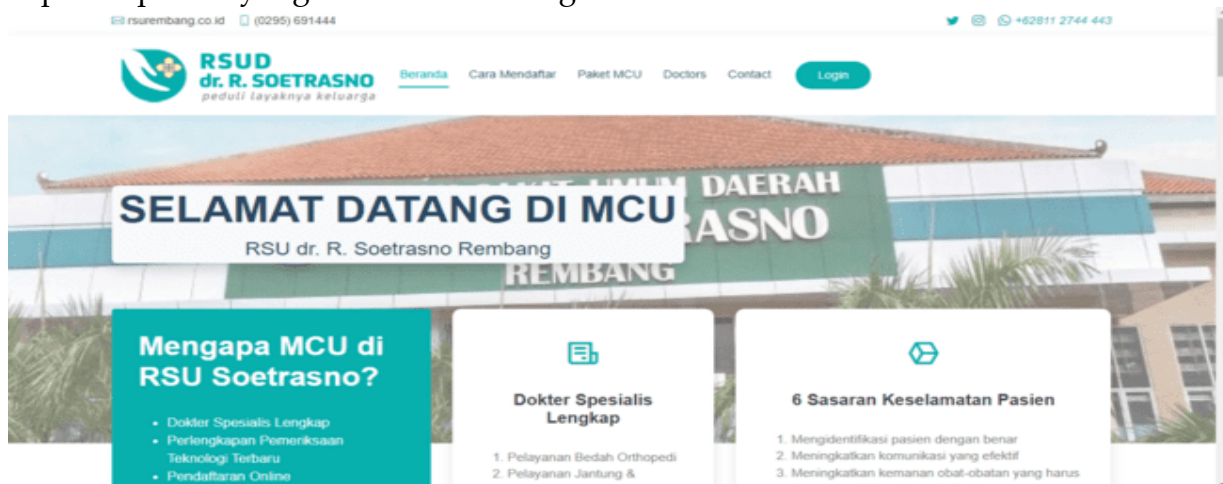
rsurembang.co.id (0295) 691444

+62811 2744 443

RSUD dr. R. SOETRASNO peduli layaknya keluarga

Beranda Cara Mendaftar Paket MCU Doctors Contact Login

DAERAH ASNO REMBANG

SELAMAT DATANG DI MCU

RSU dr. R. Soetrasno Rembang

Mengapa MCU di RSU Soetrasno?

- Dokter Spesialis Lengkap
- Perlengkapan Pemeriksaan Teknologi Terbaru
- Pendaftaran Online

Dokter Spesialis Lengkap

1. Pelayanan Bedah Orthopedi
2. Pelayanan Jantung &

6 Sasaran Keselamatan Pasien

1. Mengidentifikasi pasien dengan benar
2. Meningkatkan komunikasi yang efektif
3. Meningkatkan kemanan obat-obatan yang harus